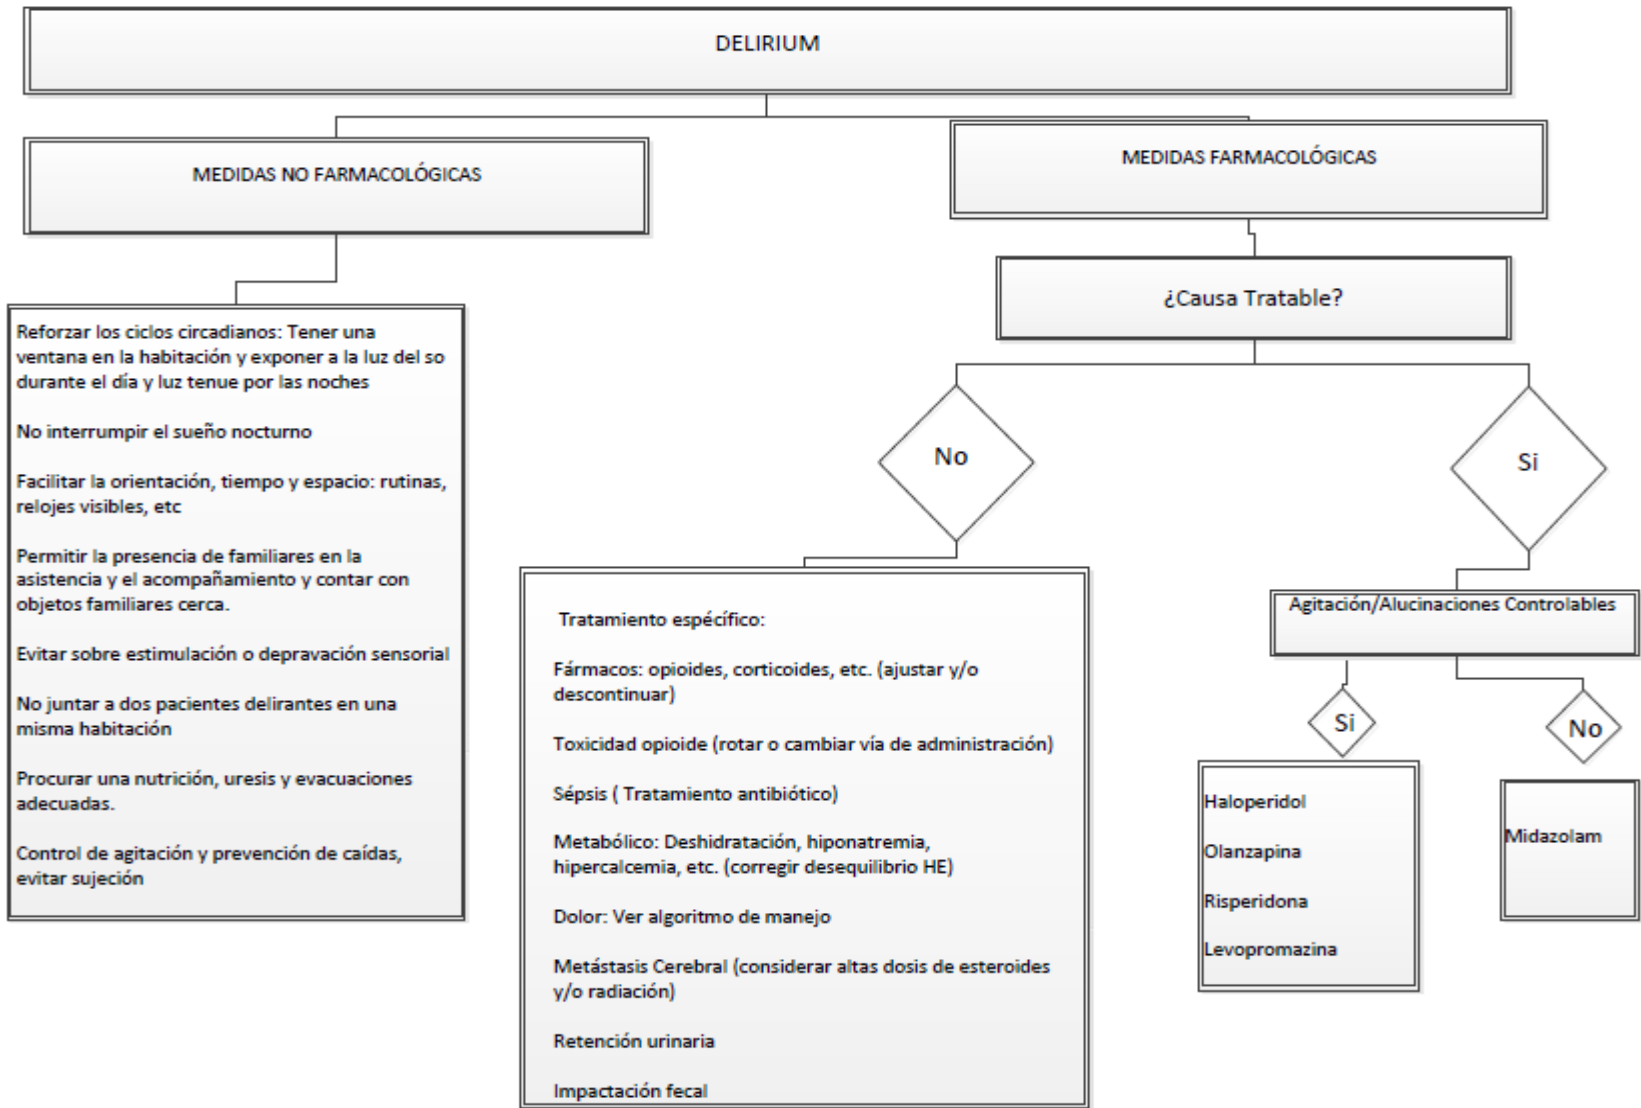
DELIRIUM

MEDIDAS NO FARMACOLÓGICAS

MEDIDAS FARMACOLÓGICAS

Reforzar los ciclos circadianos: Tener una ventana en la habitación y exponer a la luz del so durante el día y luz tenue por las noches

No interrumpir el sueño nocturno

Facilitar la orientación, tiempo y espacio: rutinas, relojes visibles, etc

Permitir la presencia de familiares en la asistencia y el acompañamiento y contar con objetos familiares cerca.

Evitar sobre estimulación o depravación sensorial

No juntar a dos pacientes delirantes en una misma habitación

Procurar una nutrición, uresis y evacuaciones adecuadas.

Control de agitación y prevención de caídas, evitar sujeción

¿Causa Tratable?

No

Si

Tratamiento específico:

Fármacos: opioides, corticoides, etc. (ajustar y/o descontinuar)

Toxicidad opioide (rotar o cambiar vía de administración)

Sépsis ( Tratamiento antibiótico)

Metabólico: Deshidratación, hiponatremia, hipercalcemia, etc. (corregir desequilibrio HE)

Dolor: Ver algoritmo de manejo

Metástasis Cerebral (considerar altas dosis de esteroides y/o radiación)

Retención urinaria

Impactación fecal

Agitación/Alucinaciones Controlables

Si

No

Haloperidol

Olanzapina

Risperidona

Levopromazina

Midazolam